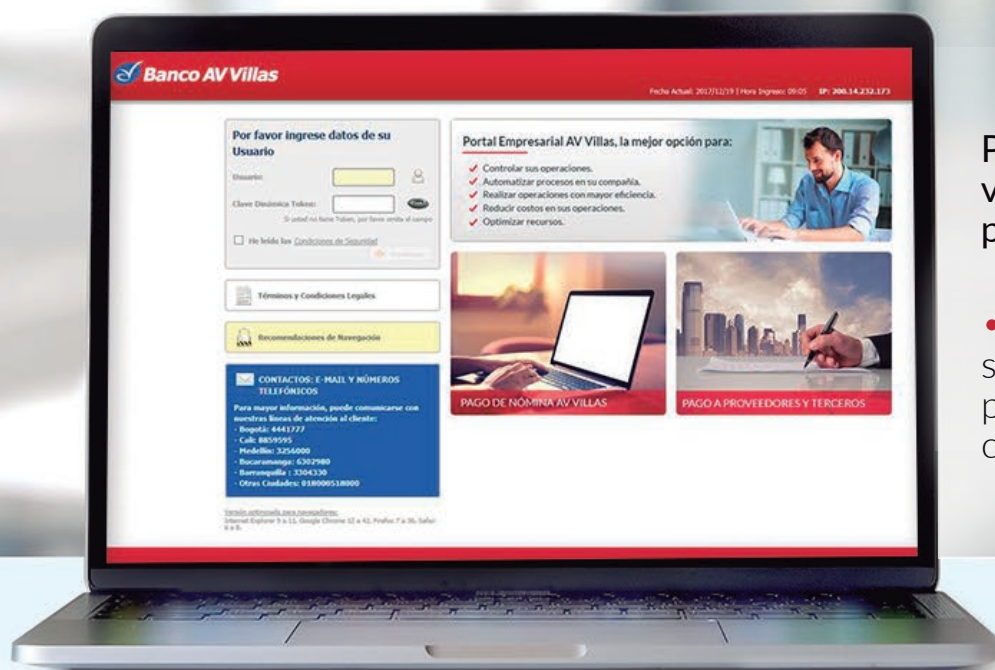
Banco AV Villas

Fecha Actual: 2017/12/19 | Hora Ingreso: 09:05 IP: 200.14.232.173

Por favor ingrese datos de su Usuario

Usuario:

Clave Dinámica Token:

Si usted no tiene Token, por favor omita el campo

He leído las Condiciones de Seguridad

Términos y Condiciones Legales

Recomendaciones de Navegación

CONTACTOS: E-MAIL Y NÚMEROS TELEFÓNICOS

Para mayor información, puede comunicarse con nuestras líneas de atención al cliente:
- Bogotá: 4441777
- Cali: 8859595
- Medellín: 3256000
- Bucaramanga: 6302980
- Barranquilla: 3304330
- Otras Ciudades: 018000518000

Versión optimizada para navegadores:
Internet Explorer 9 a 11, Google Chrome 32 a 42, Firefox 7 a 36, Safari 6 a 8.

Portal Empresarial AV Villas, la mejor opción para:
Controlar sus operaciones.
Automatizar procesos en su compañía.
Realizar operaciones con mayor eficiencia.
Reducir costos en sus operaciones.
Optimizar recursos.

PAGO DE NÓMINA AV VILLAS

PAGO A PROVEEDORES Y TERCEROS

P
v
p

s
p
c